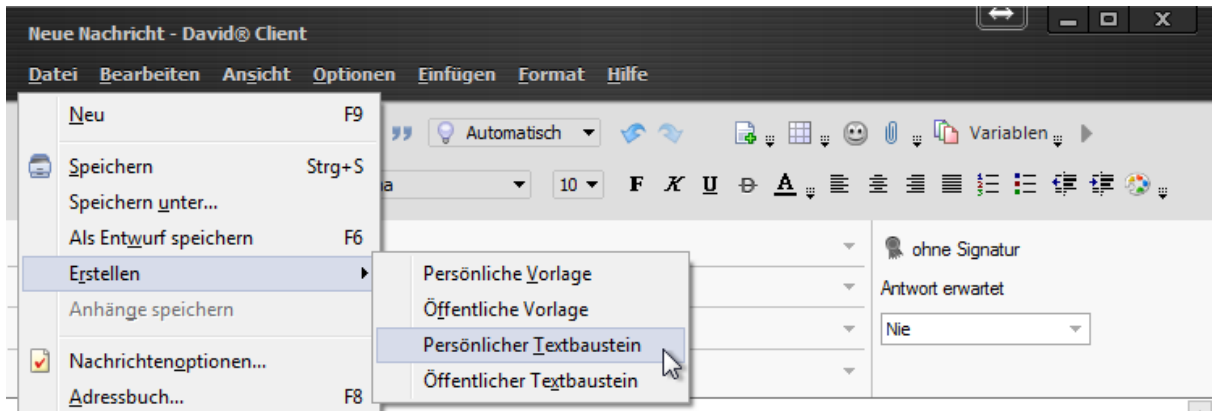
Neue Nachricht - David® Client

Datei Bearbeiten Ansicht Optionen Einfügen Format Hilfe

Neu F9
Speichern Strg+S
Speichern unter...
Als Entwurf speichern F6
Erstellen
Anhänge speichern
Nachrichtenoptionen...
Adressbuch... F8

Persönliche Vorlage
Öffentliche Vorlage
Persönlicher Textbaustein
Öffentlicher Textbaustein

Automatisch
Variablen
10
F K U A
ohne Signatur
Antwort erwartet
Nie